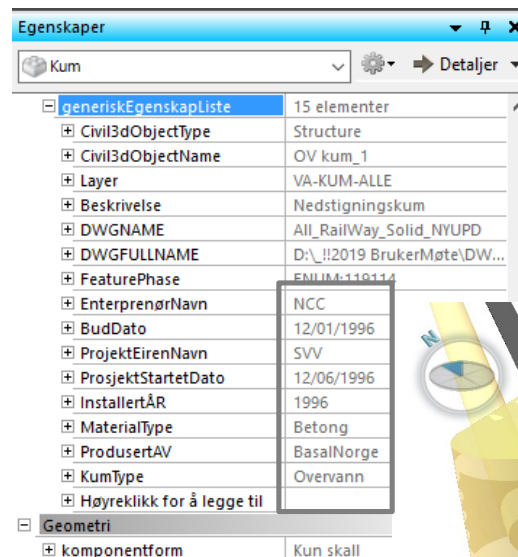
Egenskaper

Kum

Detaljer

| | |
|---|---|
| generiskEgenskapListe | 15 elementer |
| Civil3dObjectType | Structure |
| Civil3dObjectName | OV kum_1 |
| Layer | VA-KUM-ALLE |
| Beskrivelse | Nedstigningskum |
| DWGNAME | All_RailWay_Solid_NYUPD |
| DWGFULLNAME | D:\_!!2019 BrukerMøte\DW... |
| FeaturePhase | ENUM:119114 |
| EnterprenørNavn | NCC |
| BudDato | 12/01/1996 |
| ProjektEirenNavn | SVV |
| ProsjektStartetDato | 12/06/1996 |
| InstallertÅR | 1996 |
| MaterialType | Betong |
| ProdusertAV | BasalNorge |
| KumType | Overvann |
| Høyreklikk for å legge til | |
| Geometri | |
| komponentform | Kun skall |

N